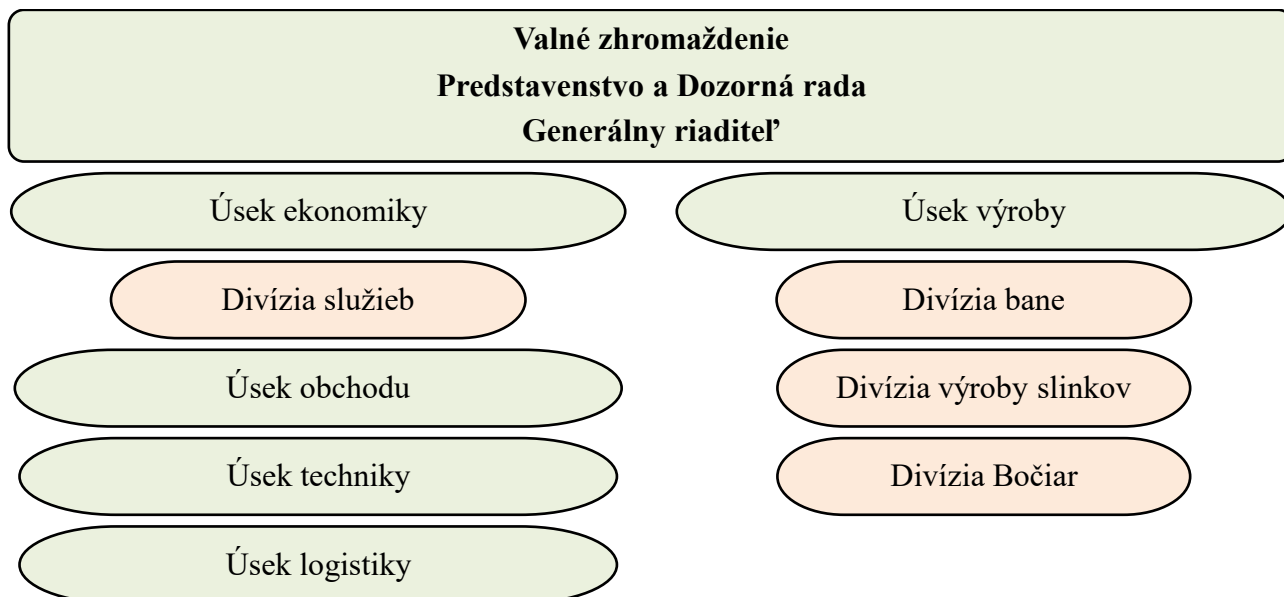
**Valné zhromaždenie**
**Predstavenstvo a Dozorná rada**
**Generálny riaditeľ**

Úsek ekonomiky

Divízia služieb

Úsek obchodu

Úsek techniky

Úsek logistiky

Úsek výroby

Divízia bane

Divízia výroby slinkov

Divízia Bočiar